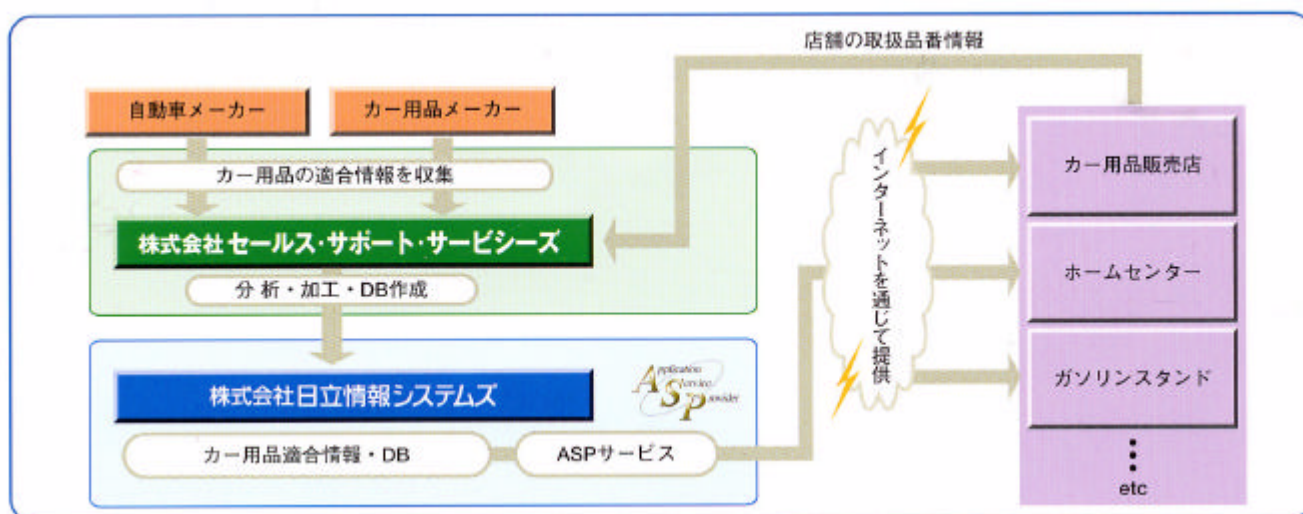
店舗の取扱品番情報

自動車メーカー

カー用品メーカー

カー用品の適合情報を収集

株式会社セールス・サポート・サービシーズ

分 析・加工・DB作成

株式会社日立情報システムズ

Application Service Provider

カー用品適合情報・DB

ASPサービス

インターネットを通じて提供

カー用品販売店

ホームセンター

ガソリンスタンド

etc